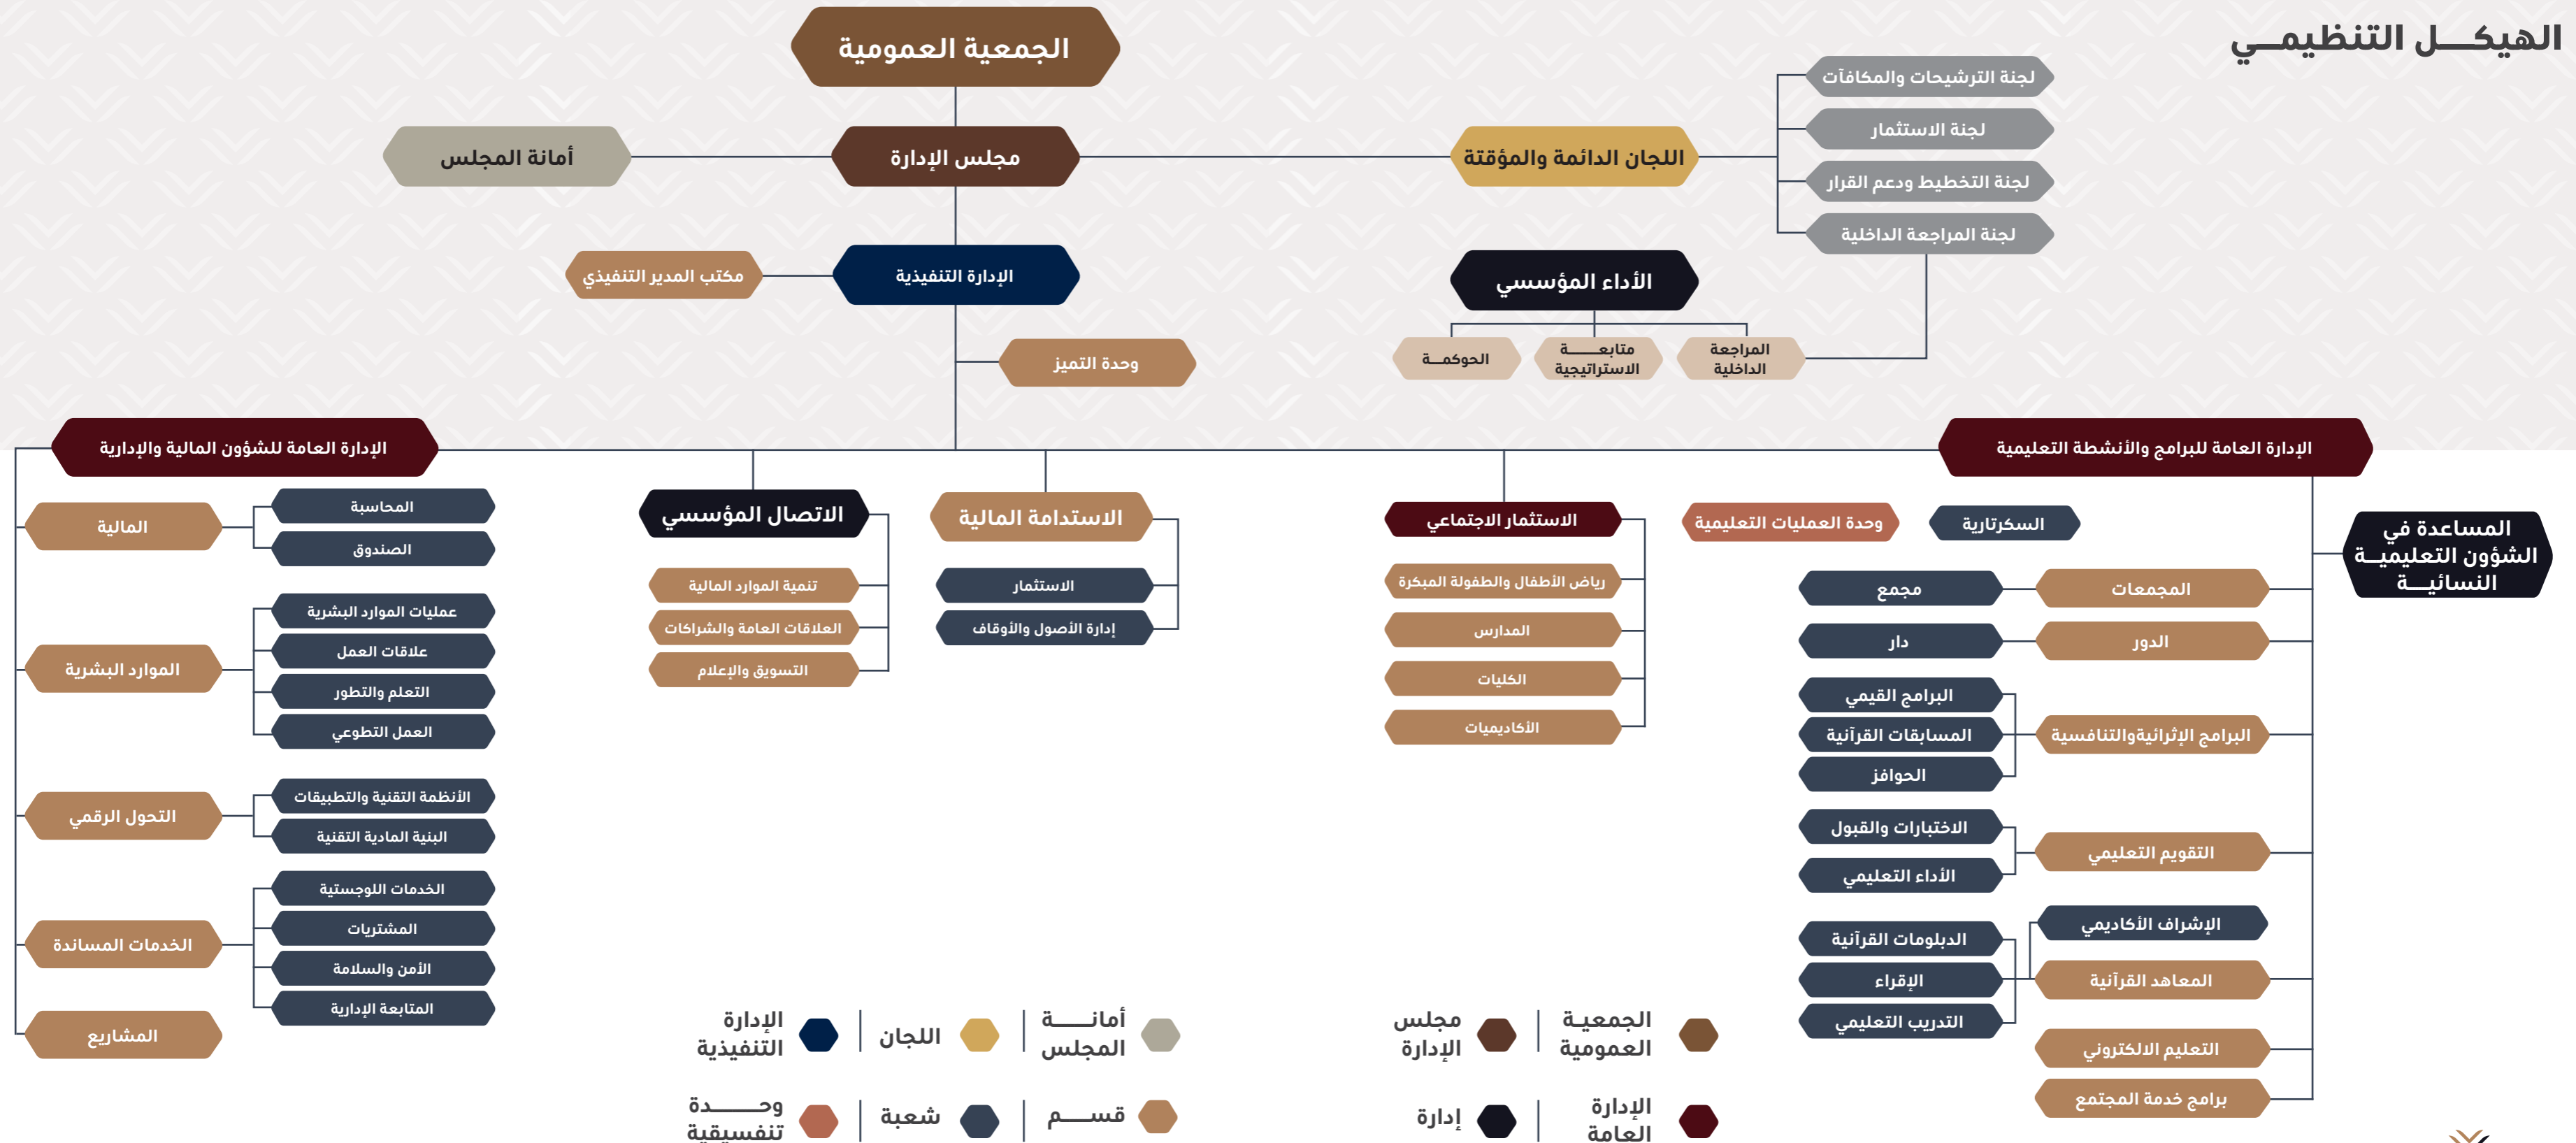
الهيكـــل التنظيمـــي

الجمعية العمومية

مجلس الإدارة

أمانة المجلس

اللجان الدائمة والمؤقتة

لجنة الترشيحات والمكافآت

لجنة الاستثمار

لجنة التخطيط ودعم القرار

لجنة المراجعة الداخلية

الإدارة التنفيذية

مكتب المدير التنفيذي

وحدة التميز

الأداء المؤسسي

المراجعة الداخلية

متابعـــة الاستراتيجية

الحوكمــة

الإدارة العامة للشؤون المالية والإدارية

المالية

المحاسبة

الصندوق

الموارد البشرية

عمليات الموارد البشرية

علاقات العمل

التعلم والتطور

العمل التطوعي

التحول الرقمي

الأنظمة التقنية والتطبيقات

البنية المادية التقنية

الخدمات المساندة

الخدمات اللوجستية

المشتريات

الأمن والسلامة

المتابعة الإدارية

المشاريع

الاتصال المؤسسي

تنمية الموارد المالية

العلاقات العامة والشراكات

التسويق والإعلام

الاستدامة المالية

الاستثمار

إدارة الأصول والأوقاف

الإدارة العامة للبرامج والأنشطة التعليمية

الاستثمار الاجتماعي

رياض الأطفال والطفولة المبكرة

المدارس

الكليات

الأكاديميات

وحدة العمليات التعليمية

السكرتارية

المساعدة في الشؤون التعليميــة النسائيــة

المجمعات

مجمع

الدور

دار

البرامج الإثرائية والتنافسية

البرامج القيمي

المسابقات القرآنية

الحوافز

التقويم التعليمي

الاختبارات والقبول

الأداء التعليمي

الإشراف الأكاديمي

المعاهد القرآنية

الدبلومات القرآنية

الإقراء

التدريب التعليمي

التعليم الالكتروني

برامج خدمة المجتمع

الإدارة التنفيذية | اللجان | أمانـــة المجلس

مجلس الإدارة | الجمعيــة العمومية

وحـــدة تنفيسقية | شعبة | قســم

إدارة | الإدارة العامة